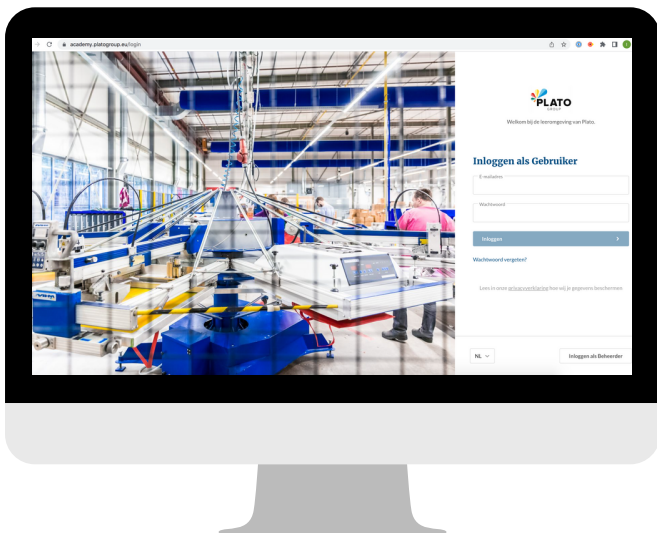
academy.platogroup.eu/login

PLATO GROUP

Welkom bij de leeromgeving van Plato.

Inloggen als Gebruiker

E-mailadres

Wachtwoord

Inloggen

Wachtwoord vergeten?

Lees in onze privacyverklaring hoe wij je gegevens beschermen

NL

Inloggen als Beheerder